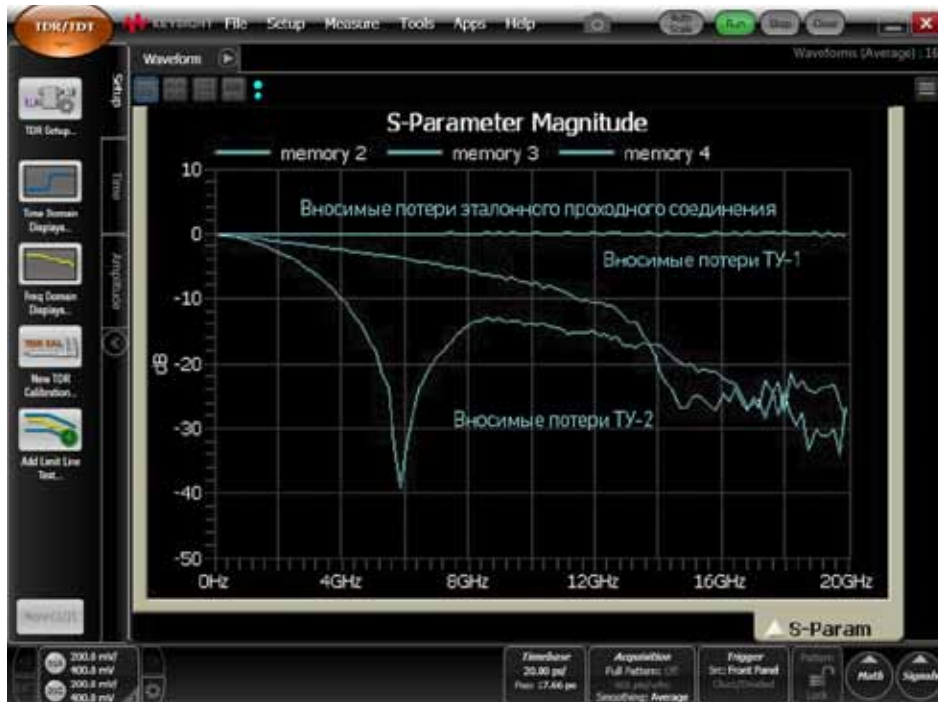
TDR/TDT
KEYSIGHT File Setup Measure Tools Apps Help
Run Stop Clear
Waveform
Waveforms (Average) : 16
Setup
Time
Amplitude
TDR Setup...
Time Domain Displays...
Freq Domain Displays...
New TDR Calibration...
Add Limit Line Test...
More (1/2)
S-Parameter Magnitude
memory 2 memory 3 memory 4
10
0
-10
-20
-30
-40
-50
dB
0Hz 4GHz 8GHz 12GHz 16GHz 20GHz
Вносимые потери эталонного проходного соединения
Вносимые потери ТУ-1
Вносимые потери ТУ-2
S-Param
200.0 mV/
400.0 mV
200.0 mV/
400.0 mV
Timebase
20.00 ps/
Pos: 17.66 ps
Acquisition
Full Pattern: Off
Smoothing: Average
Trigger
Src: Front Panel
Pattern
Lock
Math
Signals